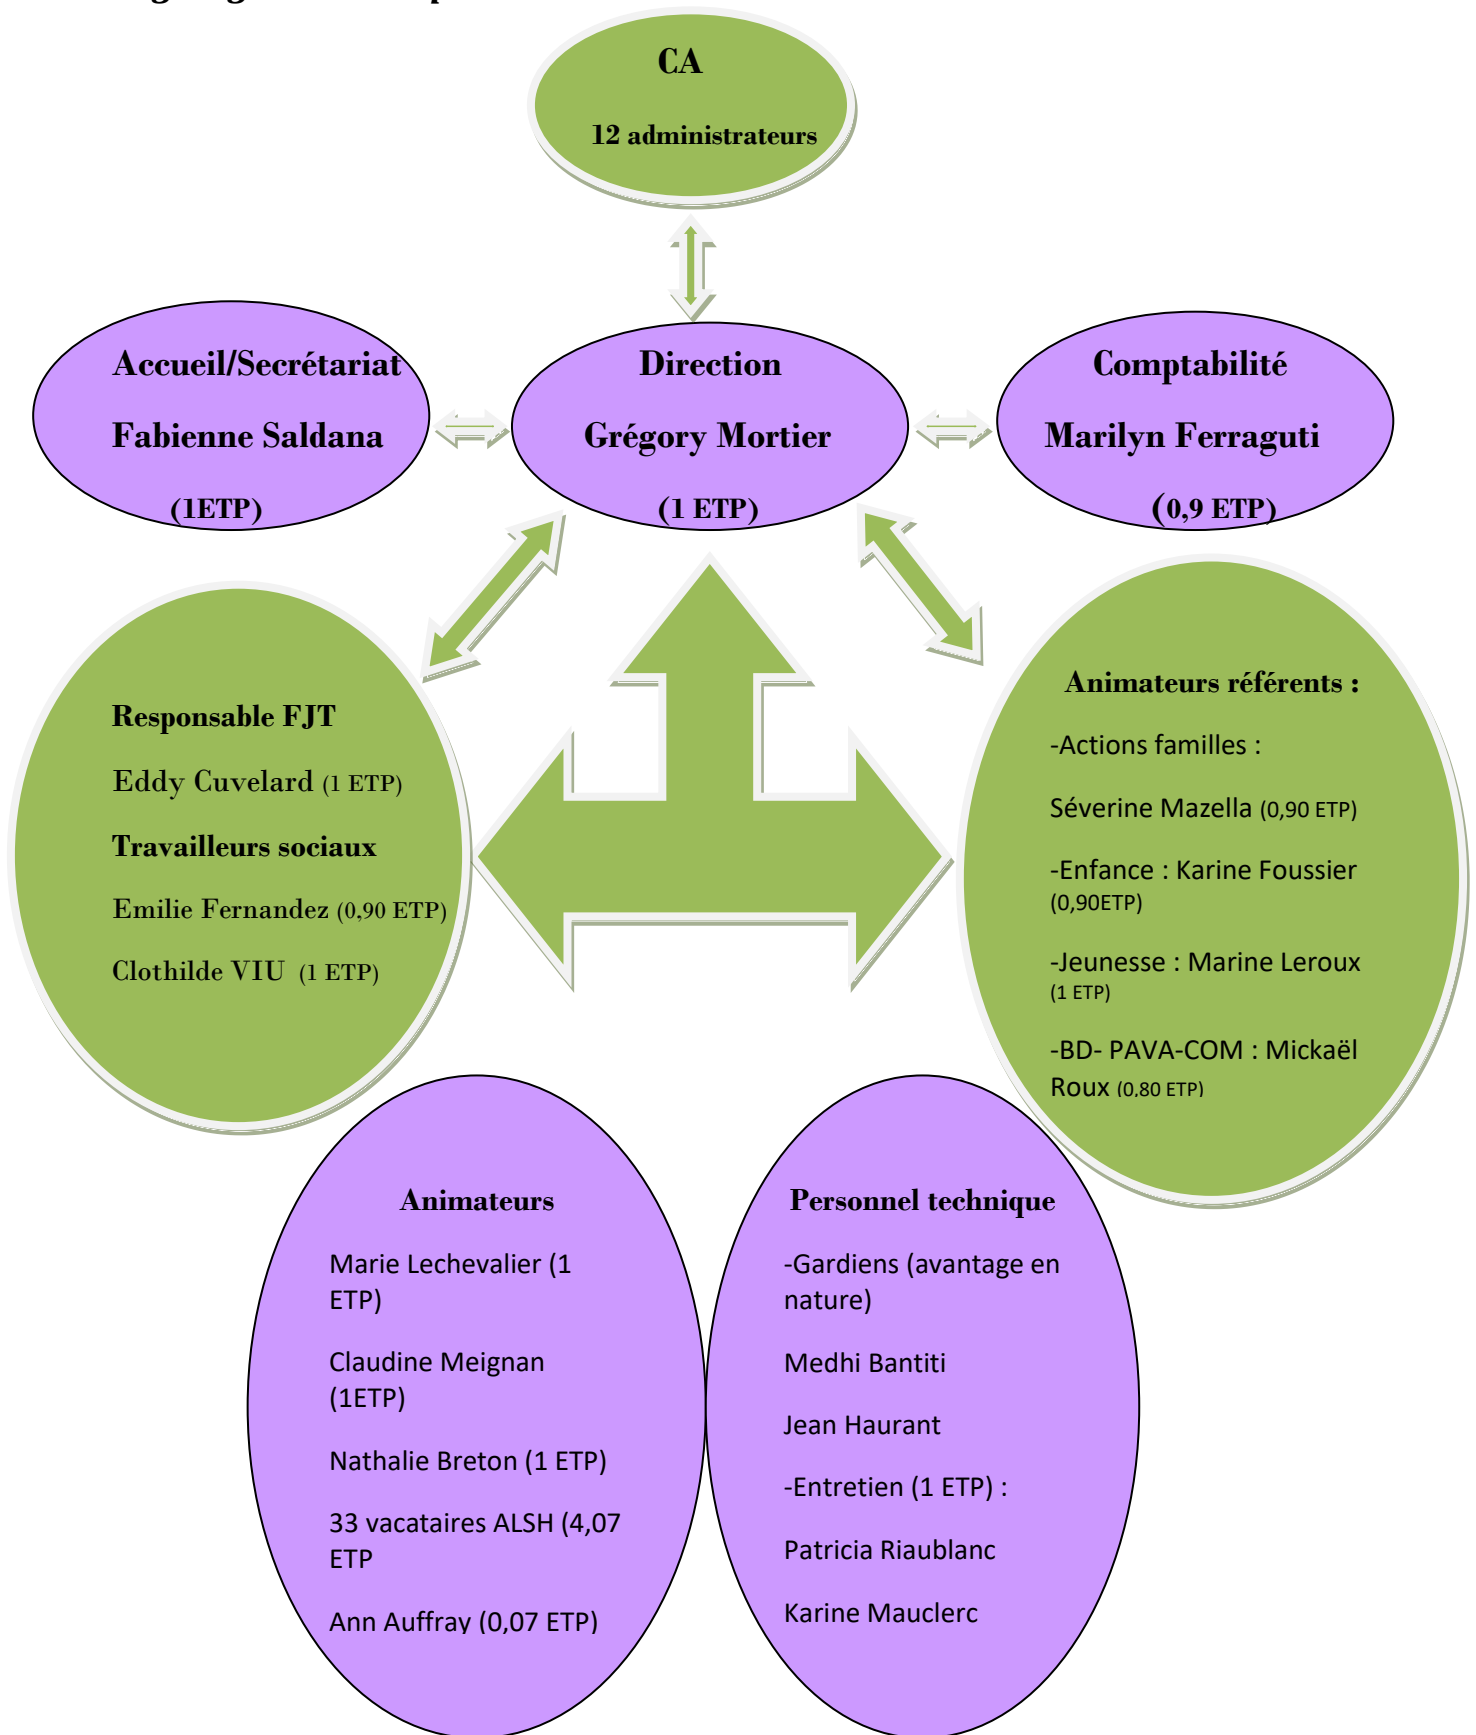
CA

12 administrateurs

Accueil/Secrétariat

Fabienne Saldana

(1ETP)

Direction

Grégory Mortier

(1 ETP)

Comptabilité

Marilyn Ferraguti

(0,9 ETP)

Responsable FJT

Eddy Cuvelard (1 ETP)

Travailleurs sociaux

Emilie Fernandez (0,90 ETP)

Clothilde VIU (1 ETP)

Animateurs référents :

-Actions familles :

Séverine Mazella (0,90 ETP)

-Enfance : Karine Foussier (0,90ETP)

-Jeunesse : Marine Leroux (1 ETP)

-BD- PAVA-COM : Mickaël Roux (0,80 ETP)

Animateurs

Marie Lechevalier (1 ETP)

Claudine Meignan (1ETP)

Nathalie Breton (1 ETP)

33 vacataires ALSH (4,07 ETP

Ann Auffray (0,07 ETP)

Personnel technique

-Gardiens (avantage en nature)

Medhi Bantiti

Jean Haurant

-Entretien (1 ETP) :

Patricia Riaublanc

Karine Mauclerc